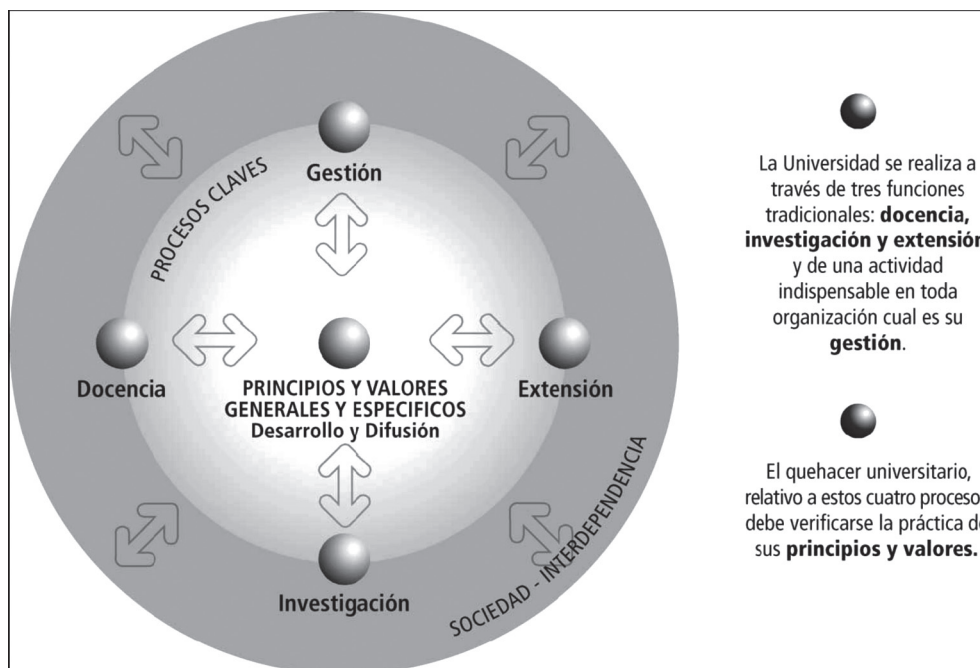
PROCESOS CLAVES

Gestión

Docencia

PRINCIPIOS Y VALORES GENERALES Y ESPECIFICOS
Desarrollo y Difusión

Extensión

Investigación

SOCIEDAD - INTERDEPENDENCIA

La Universidad se realiza a través de tres funciones tradicionales: **docencia, investigación y extensión** y de una actividad indispensable en toda organización cual es su **gestión**.

El quehacer universitario, relativo a estos cuatro procesos debe verificarse la práctica de sus **principios y valores.**